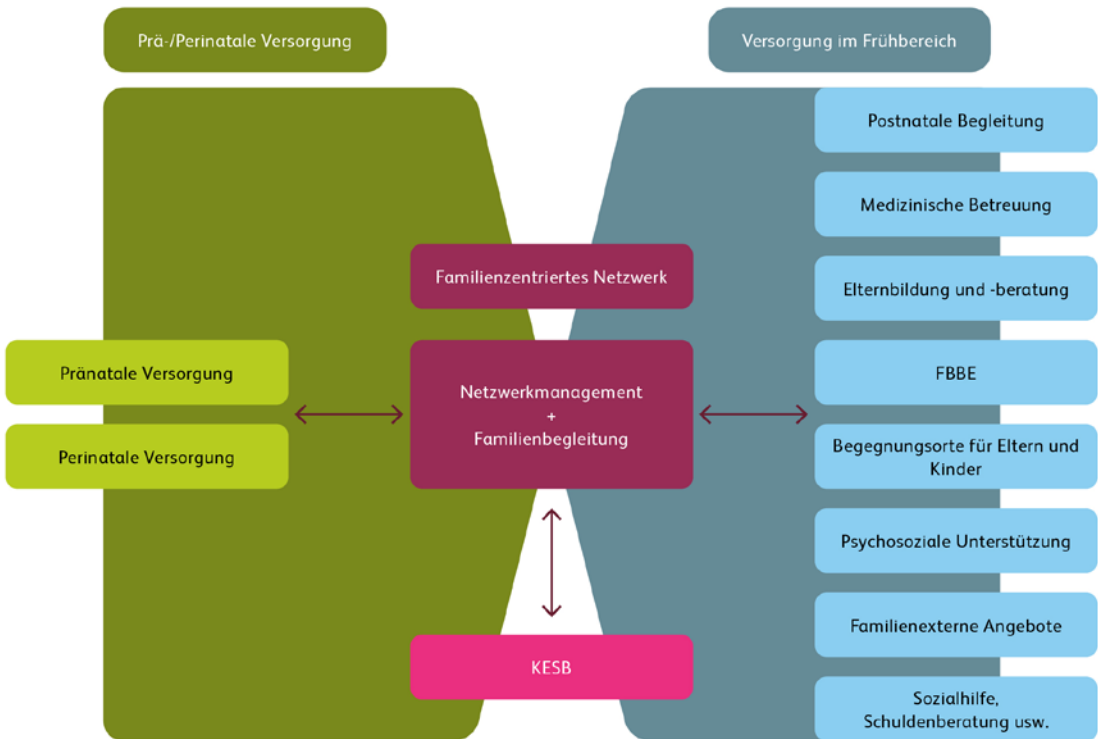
Prä-/Perinatale Versorgung

Versorgung im Frühbereich

Postnatale Begleitung

Medizinische Betreuung

Familienzentriertes Netzwerk

Elternbildung und -beratung

Pränatale Versorgung

Netzwerkmanagement
+
Familienbegleitung

FBBE

Perinatale Versorgung

Begegnungsorte für Eltern und Kinder

Psychosoziale Unterstützung

Familienexterne Angebote

KESB

Sozialhilfe, Schuldenberatung usw.